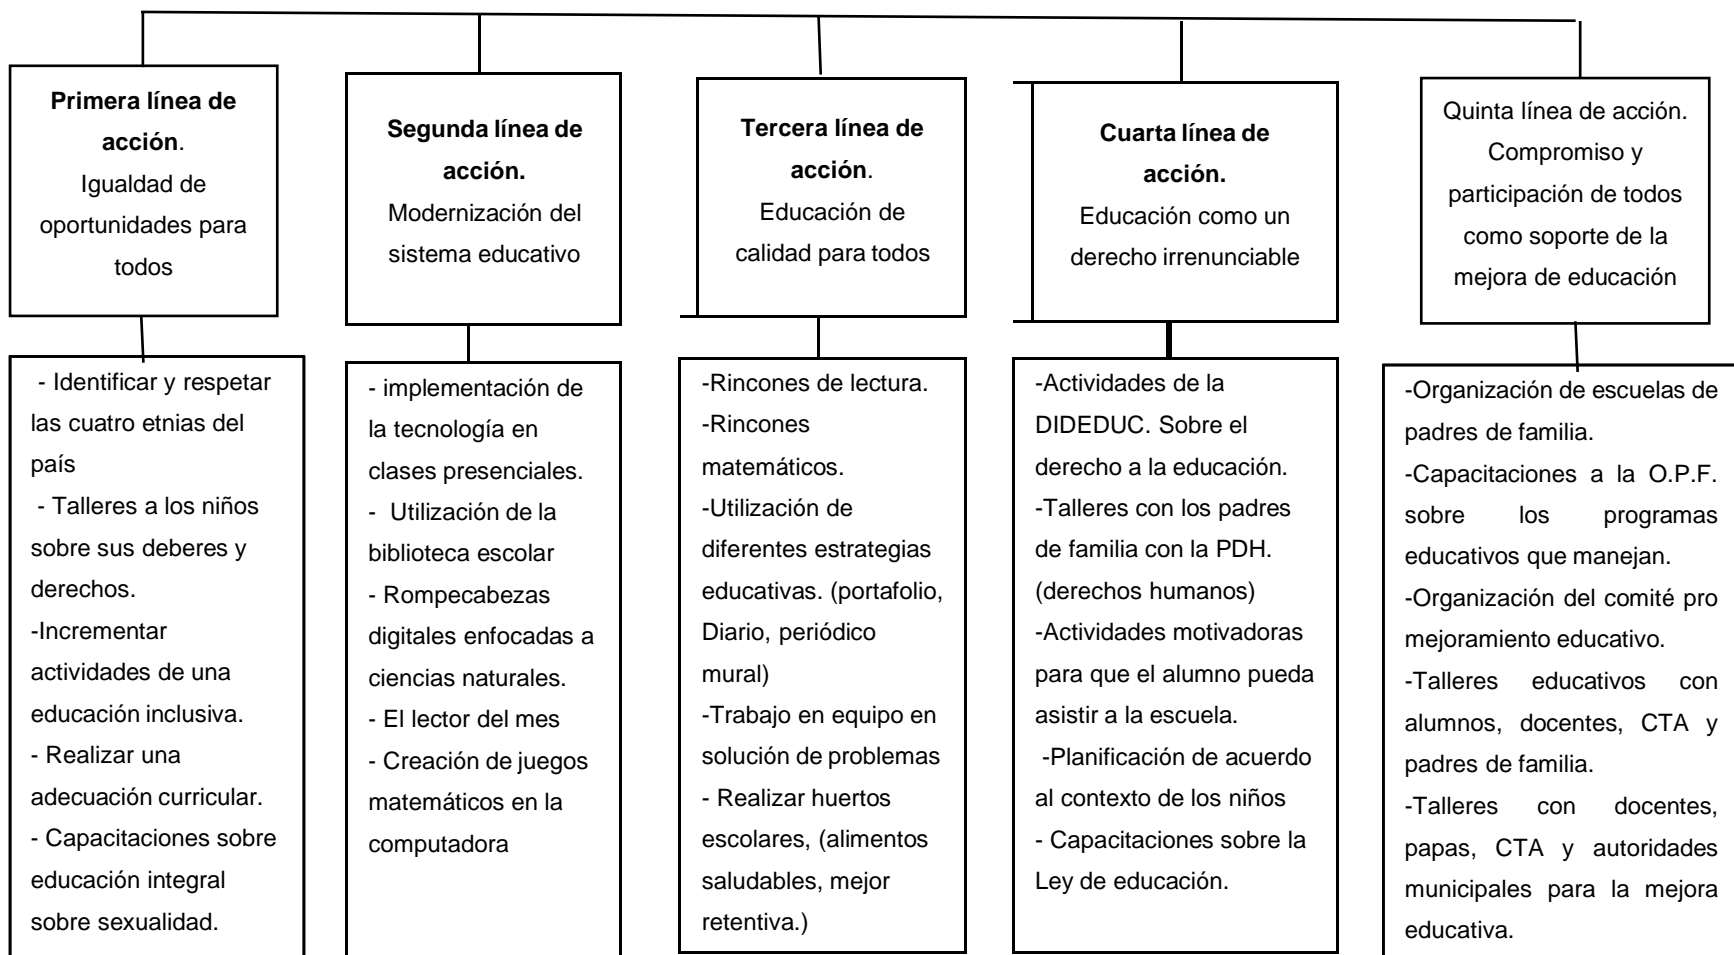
**Primera línea de acción**. Igualdad de oportunidades para todos

- Identificar y respetar las cuatro etnias del país
- Talleres a los niños sobre sus deberes y derechos.
-Incrementar actividades de una educación inclusiva.
- Realizar una adecuación curricular.
- Capacitaciones sobre educación integral sobre sexualidad.

**Segunda línea de acción.** Modernización del sistema educativo

- implementación de la tecnología en clases presenciales.
- Utilización de la biblioteca escolar
- Rompecabezas digitales enfocadas a ciencias naturales.
- El lector del mes
- Creación de juegos matemáticos en la computadora

**Tercera línea de acción**. Educación de calidad para todos

-Rincones de lectura.
-Rincones matemáticos.
-Utilización de diferentes estrategias educativas. (portafolio, Diario, periódico mural)
-Trabajo en equipo en solución de problemas
- Realizar huertos escolares, (alimentos saludables, mejor retentiva.)

**Cuarta línea de acción.** Educación como un derecho irrenunciable

-Actividades de la DIDEDUC. Sobre el derecho a la educación.
-Talleres con los padres de familia con la PDH. (derechos humanos)
-Actividades motivadoras para que el alumno pueda asistir a la escuela.
-Planificación de acuerdo al contexto de los niños
- Capacitaciones sobre la Ley de educación.

Quinta línea de acción. Compromiso y participación de todos como soporte de la mejora de educación

-Organización de escuelas de padres de familia.
-Capacitaciones a la O.P.F. sobre los programas educativos que manejan.
-Organización del comité pro mejoramiento educativo.
-Talleres educativos con alumnos, docentes, CTA y padres de familia.
-Talleres con docentes, papas, CTA y autoridades municipales para la mejora educativa.